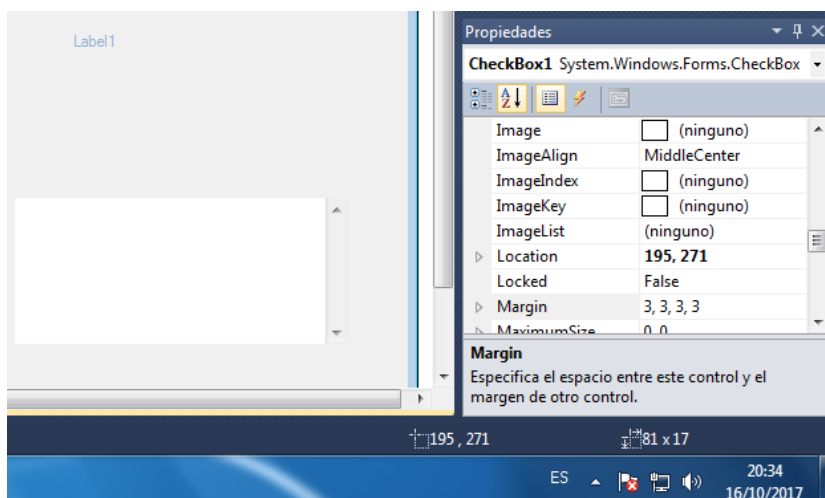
Label1

Propiedades

CheckBox1 System.Windows.Forms.CheckBox

| | |
|---|---|
| Image | (ninguno) |
| ImageAlign | MiddleCenter |
| ImageIndex | (ninguno) |
| ImageKey | (ninguno) |
| ImageList | (ninguno) |
| Location | **195, 271** |
| Locked | False |
| Margin | 3, 3, 3, 3 |
| MaximumSize | 0, 0 |

**Margin**
Especifica el espacio entre este control y el margen de otro control.

195 , 271

81 x 17

ES

20:34
16/10/2017